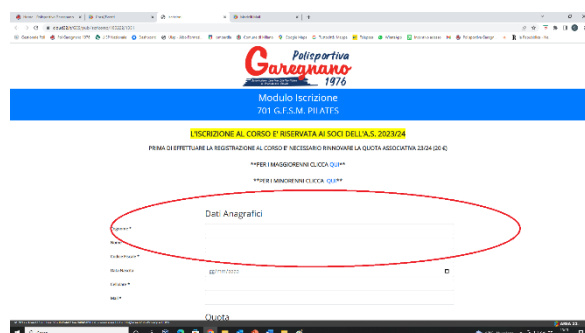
Polisportiva
Garegnano
1976

Modulo Iscrizione
701 G.F.S.M. PILATES

L'ISCRIZIONE AL CORSO E' RISERVATA AI SOCI DELL'A.S. 2023/24

PRIMA DI EFFETTUARE LA REGISTRAZIONE AL CORSO E' NECESSARIO RINNOVARE LA QUOTA ASSOCIATIVA 23/24 (20 €)

**PER I MAGGIORENNI CLICCA QUI**

**PER I MINORENNI CLICCA QUI**

Dati Anagrafici

Cognome *

Nome *

Codice Fiscale *

Data Nascita

Cellulare *

Mail *

Quota